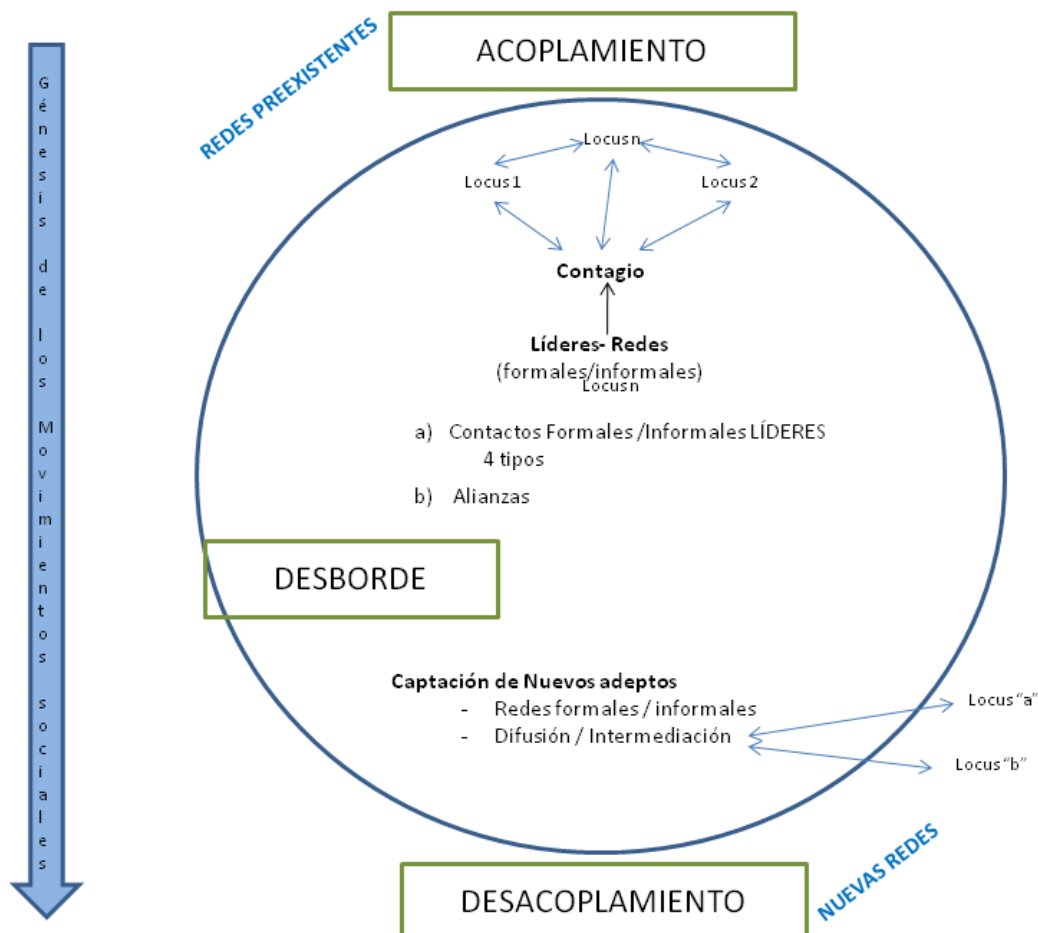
Génesis de los Movimientos sociales

REDES PREEXISTENTES

ACOPLAMIENTO

Locusn

Locus 1

Locus 2

Contagio

Líderes- Redes
(formales/informales)
Locusn

a) Contactos Formales / Informales LÍDERES
4 tipos

b) Alianzas

DESBORDE

Captación de Nuevos adeptos
- Redes formales / informales
- Difusión / Intermediación

Locus "a"

Locus "b"

NUEVAS REDES

DESACOPLAMIENTO